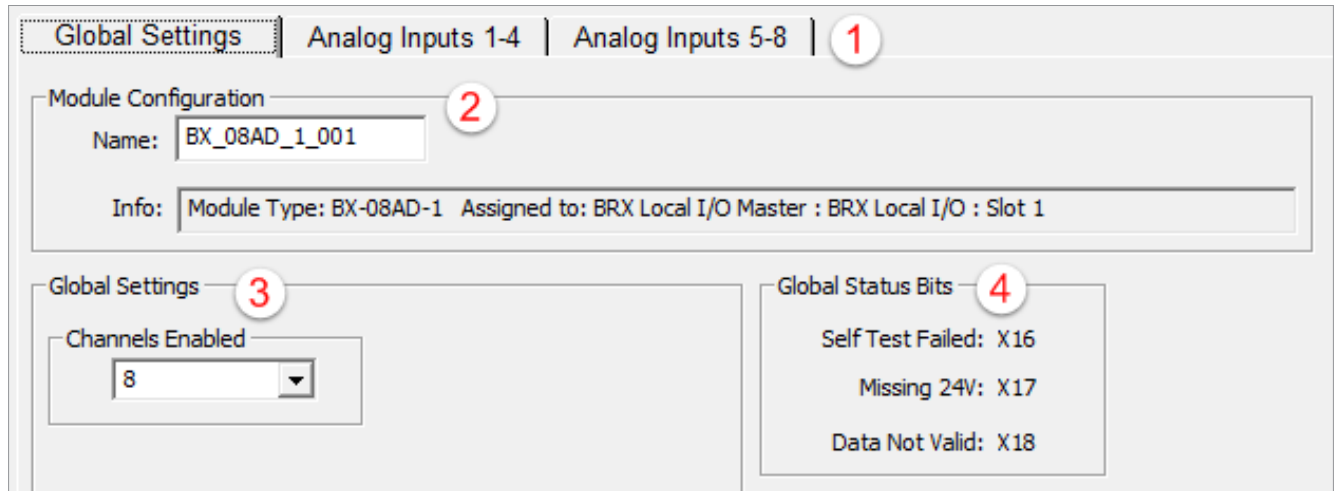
Global Settings | Analog Inputs 1-4 | Analog Inputs 5-8 | 1

Module Configuration 2

Name: BX_08AD_1_001

Info: Module Type: BX-08AD-1 Assigned to: BRX Local I/O Master : BRX Local I/O : Slot 1

Global Settings 3

Channels Enabled

8

Global Status Bits 4

Self Test Failed: X16

Missing 24V: X17

Data Not Valid: X18